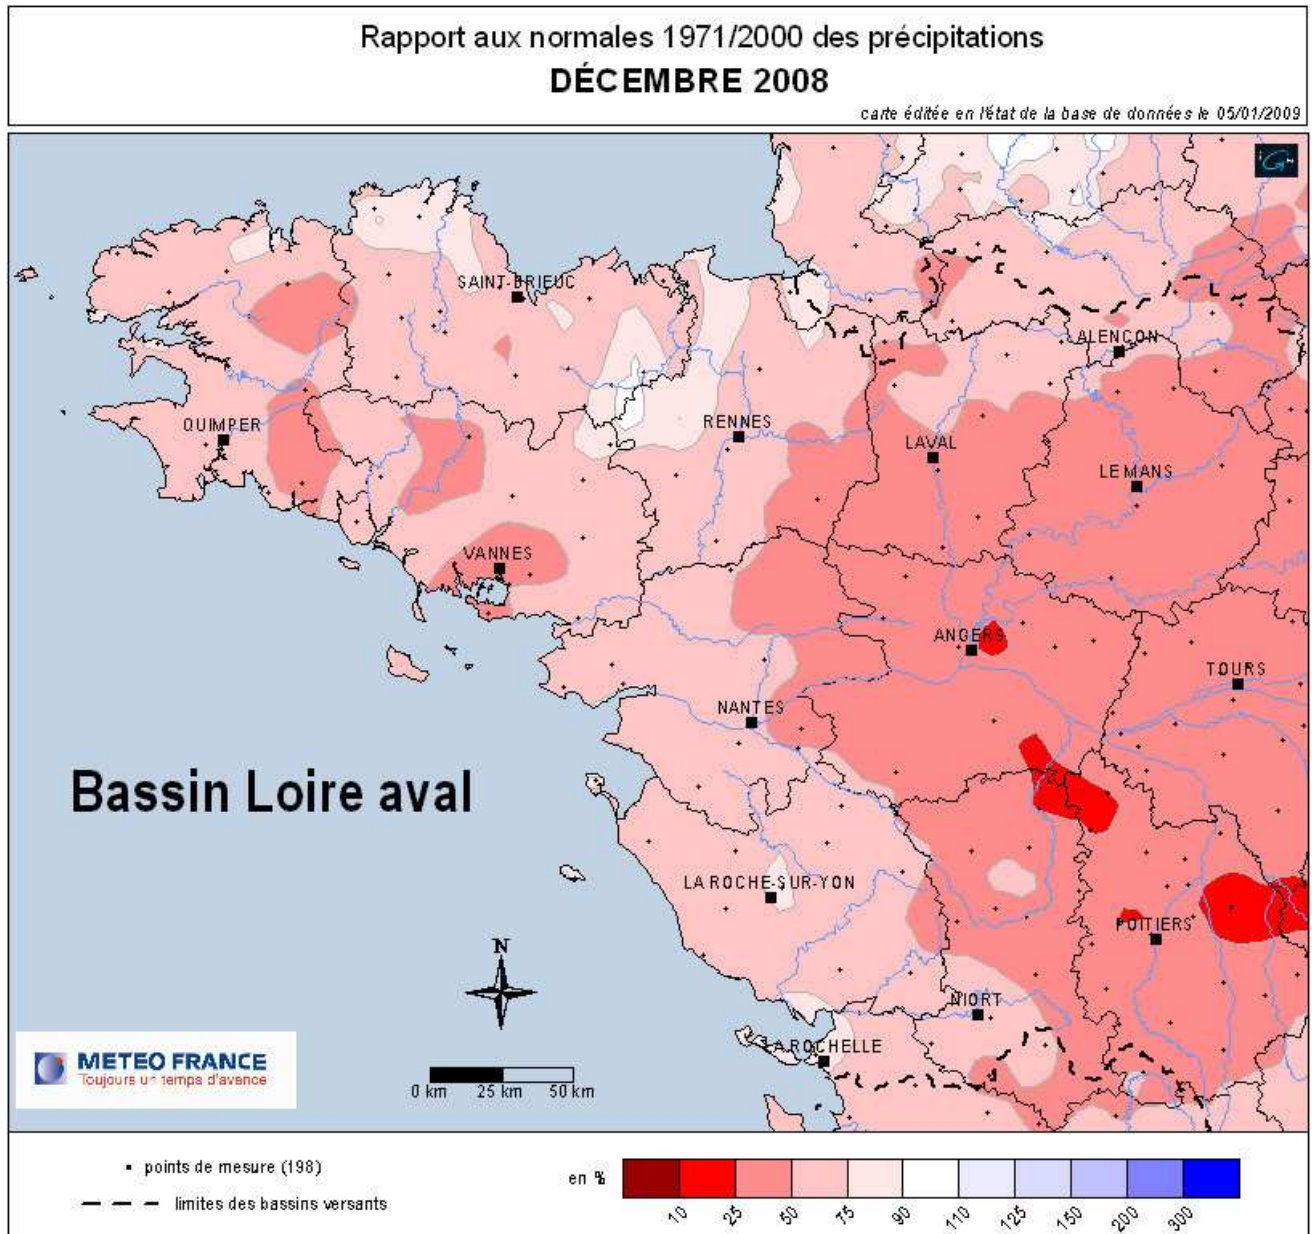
Rapport aux normales 1971/2000 des précipitations
DÉCEMBRE 2008
carte éditée en l'état de la base de données le 05/01/2009

SAINT-BRIEUC
ALENCON
QUIMPER
RENNES
LAVAL
LE MANS
VANNES
ANGERS
TOURS
NANTES
Bassin Loire aval
LA ROCHE-SUR-YON
POITIERS
N
NIORT
LA ROCHELLE
METEO FRANCE
Toujours un temps d'avance
0 km 25 km 50 km

• points de mesure (198)
limites des bassins versants
en %
10 25 50 75 90 110 125 150 200 300